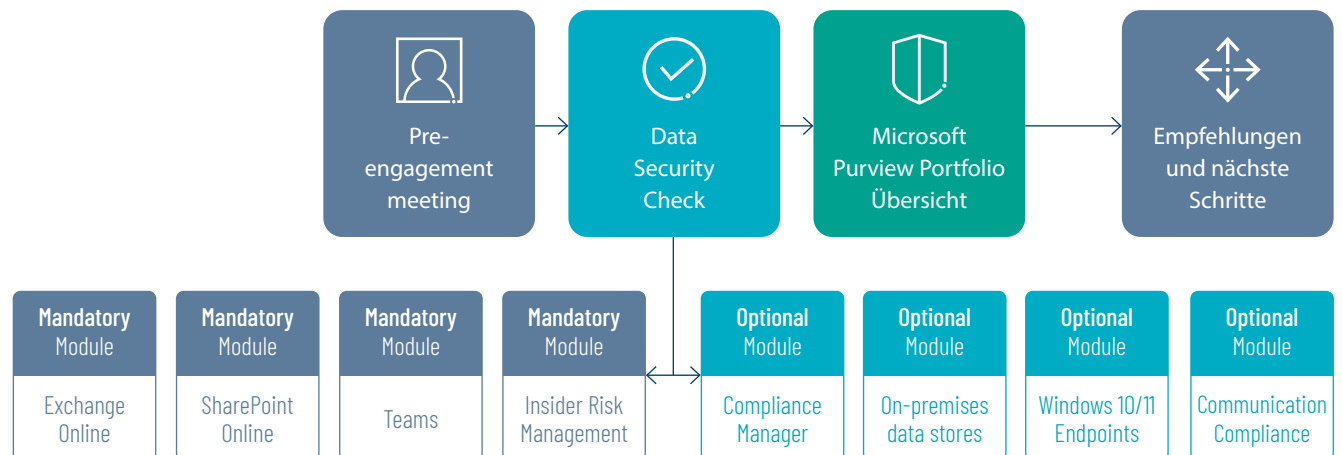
Pre-engagement meeting

Data Security Check

Microsoft Purview Portfolio Übersicht

Empfehlungen und nächste Schritte

Mandatory Module

Exchange Online

Mandatory Module

SharePoint Online

Mandatory Module

Teams

Mandatory Module

Insider Risk Management

Optional Module

Compliance Manager

Optional Module

On-premises data stores

Optional Module

Windows 10/11 Endpoints

Optional Module

Communication Compliance